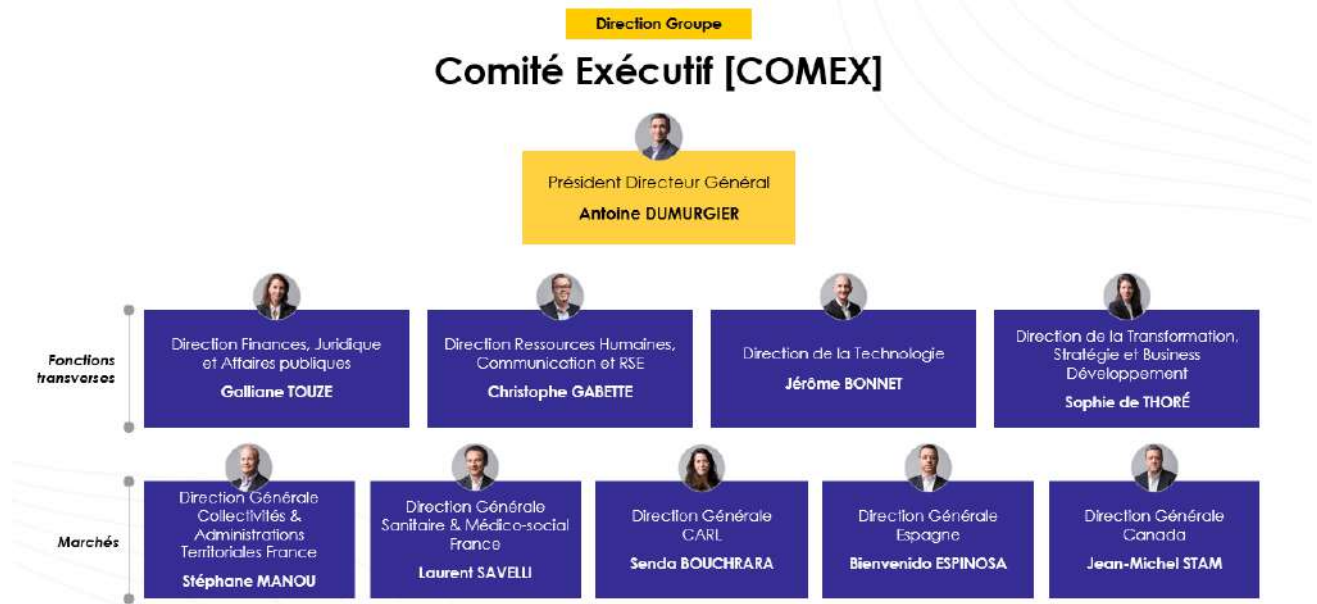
Direction Groupe

Comité Exécutif [COMEX]

Président Directeur Général
Antoine DUMURGIER

Fonctions transverses

Direction Finances, Juridique et Affaires publiques
Galliane TOUZE

Direction Ressources Humaines, Communication et RSE
Christophe GABETTE

Direction de la Technologie
Jérôme BONNET

Direction de la Transformation, Stratégie et Business Développement
Sophie de THORÉ

Marchés

Direction Générale Collectivités & Administrations Territoriales France
Stéphane MANOU

Direction Générale Sanitaire & Médico-social France
Laurent SAVELLI

Direction Générale CARL
Senda BOUCHRARA

Direction Générale Espagne
Bienvenido ESPINOSA

Direction Générale Canada
Jean-Michel STAM